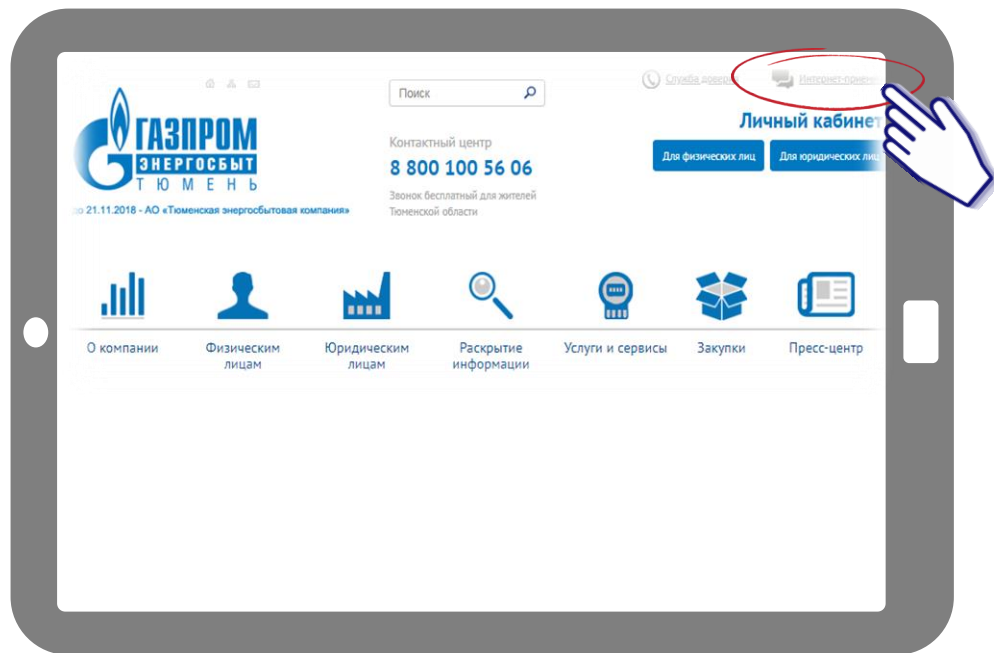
Поиск

Служба довер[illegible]

Интернет-прием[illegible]

ГАЗПРОМ ЭНЕРГОСБЫТ ТЮМЕНЬ

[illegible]о 21.11.2018 - АО «Тюменская энергосбытовая компания»

Контактный центр

8 800 100 56 06

Звонок бесплатный для жителей Тюменской области

Личный кабинет

Для физических лиц

Для юридических лиц

О компании

Физическим лицам

Юридическим лицам

Раскрытие информации

Услуги и сервисы

Закупки

Пресс-центр